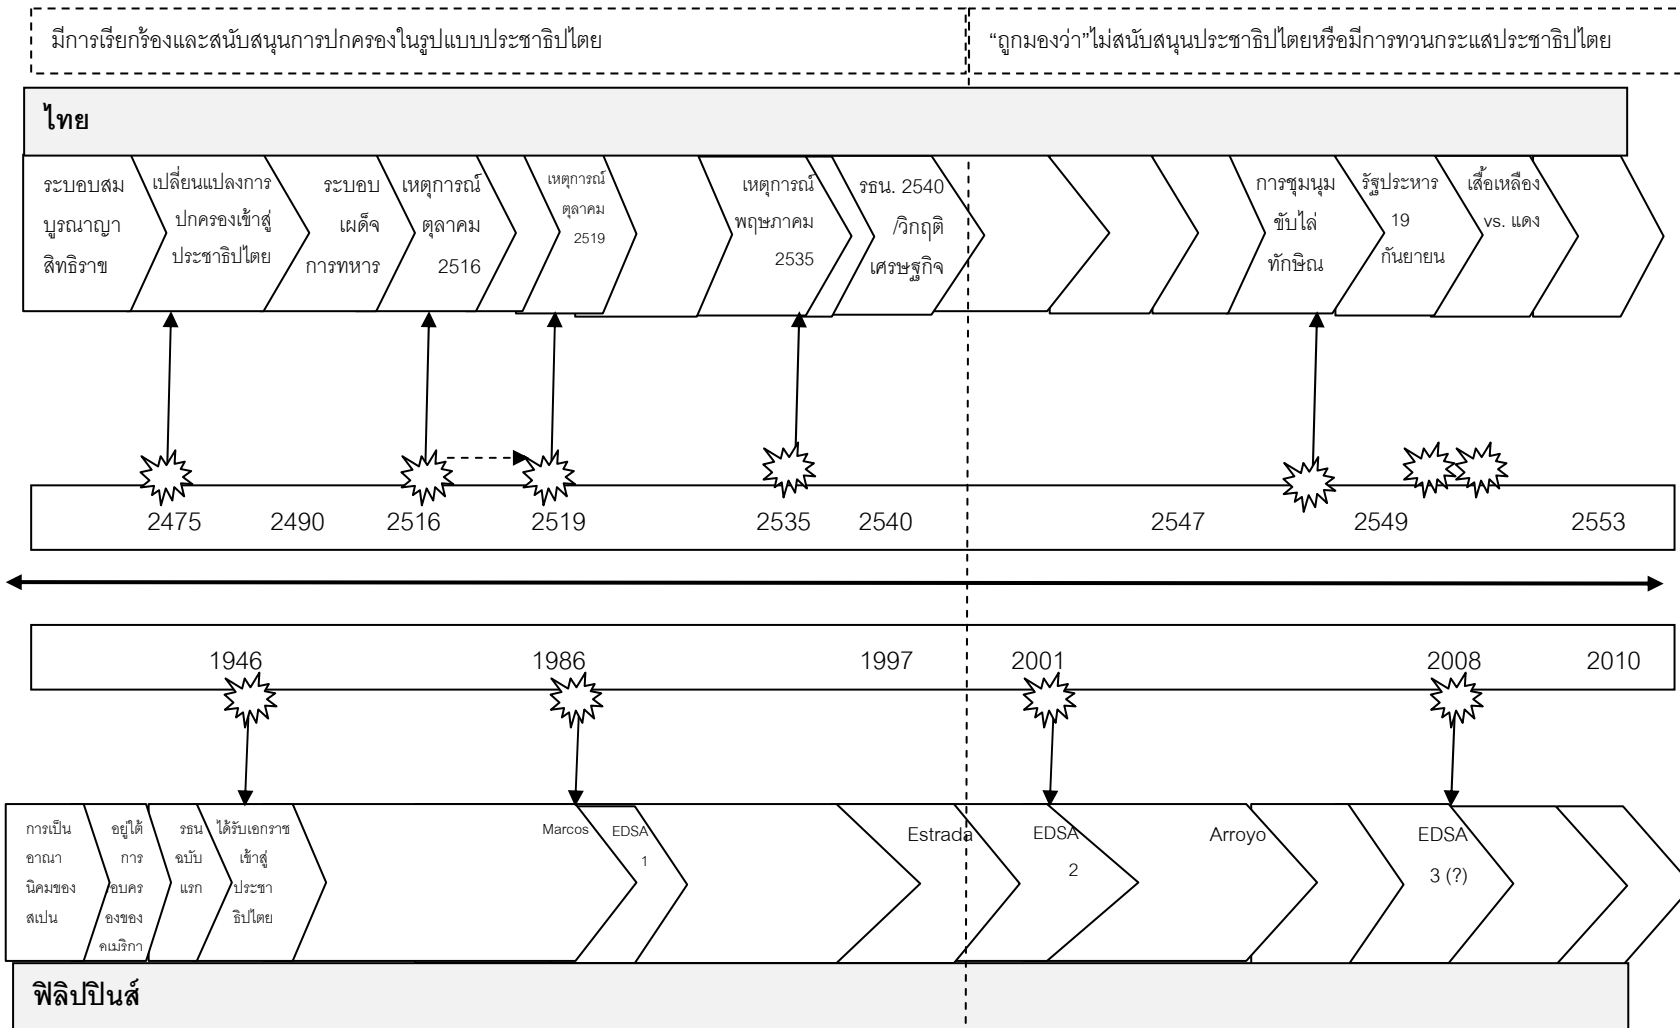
มีการเรียกร้องและสนับสนุนการปกครองในรูปแบบประชาธิปไตย

"ถูกมองว่า"ไม่สนับสนุนประชาธิปไตยหรือมีการทวนกระแสประชาธิปไตย

ไทย

ระบอบสมบูรณาญาสิทธิราช

เปลี่ยนแปลงการปกครองเข้าสู่ประชาธิปไตย

ระบอบเผด็จการทหาร

เหตุการณ์ตุลาคม 2516

เหตุการณ์ตุลาคม 2519

เหตุการณ์พฤษภาคม 2535

รธน. 2540 /วิกฤติเศรษฐกิจ

การชุมนุมขับไล่ทักษิณ

รัฐประหาร 19 กันยายน

เสื้อเหลือง vs. แดง

2475 2490 2516 2519 2535 2540 2547 2549 2553

1946 1986 1997 2001 2008 2010

การเป็นอาณานิคมของสเปน

อยู่ใต้การอบครองของคเมริกา

รธนฉบับแรก

ได้รับเอกราชเข้าสู่ประชาธิปไตย

Marcos

EDSA 1

Estrada

EDSA 2

Arroyo

EDSA 3 (?)

ฟิลิปปินส์